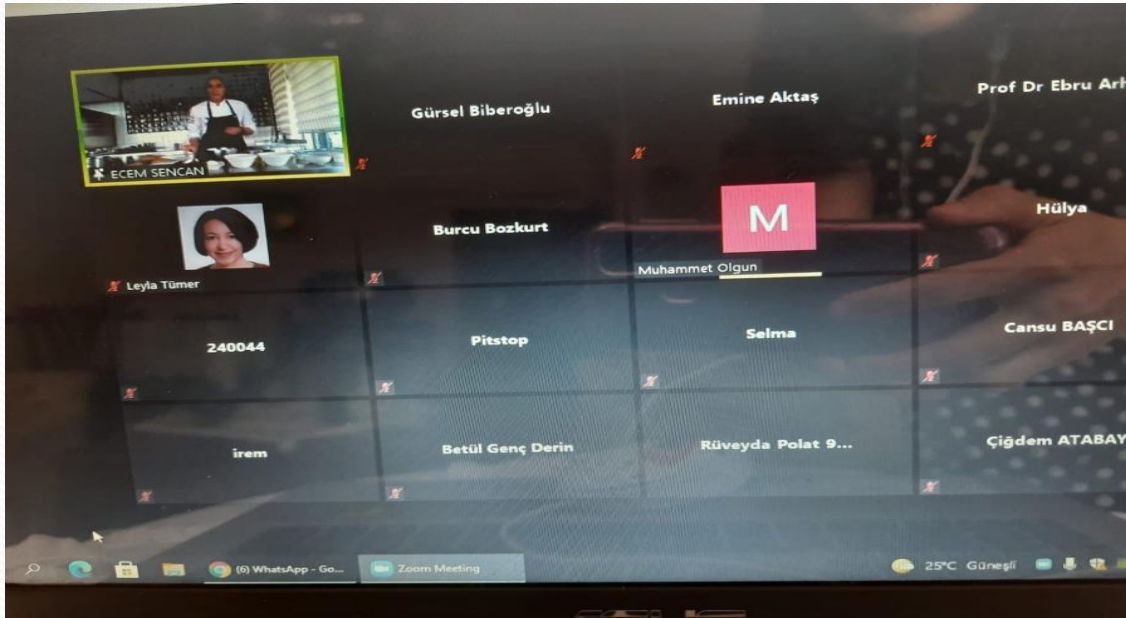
ECEM SENCAN

Gürsel Biberoğlu

Emine Aktaş

Prof Dr Ebru Arh

Leyla Tümer

Burcu Bozkurt

M

Muhammet Olgun

Hülya

240044

Pitstop

Selma

Cansu BAŞCI

irem

Betül Genç Derin

Rüveyda Polat 9...

Çiğdem ATABAY

(6) WhatsApp - Go...

Zoom Meeting

25°C Güneşli